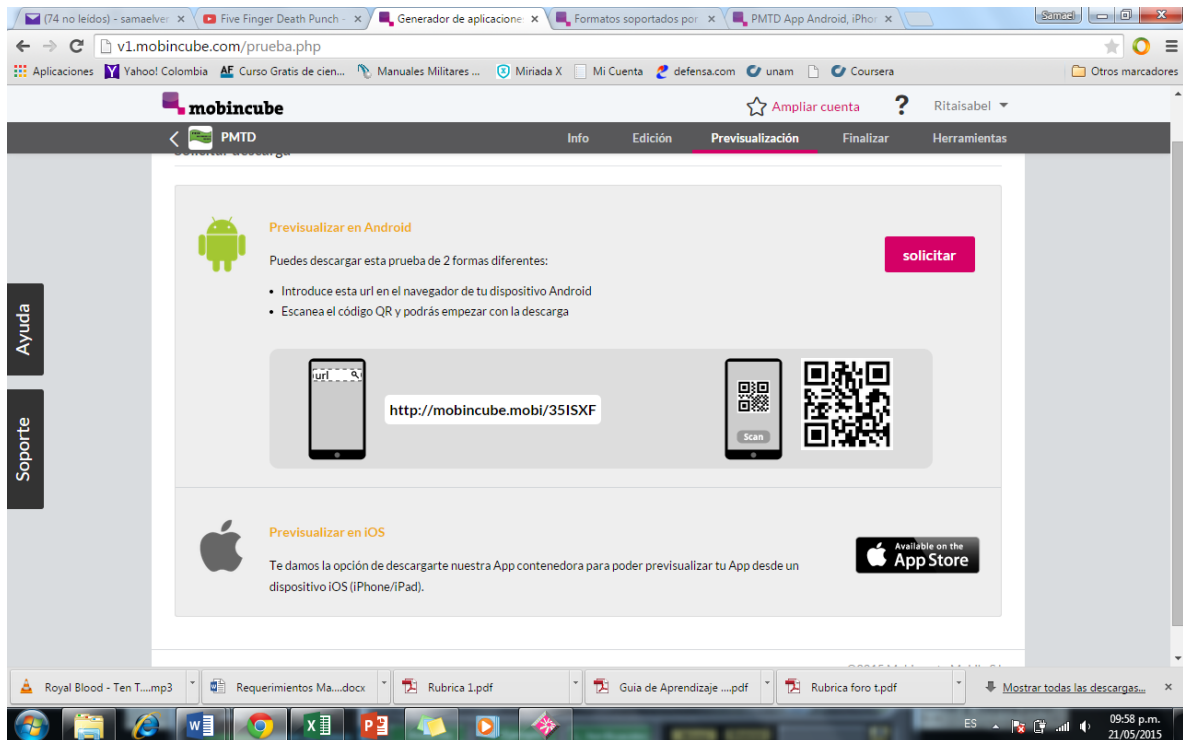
(74 no leídos) - samaelve ×
Five Finger Death Punch - ×
Generador de aplicacione ×
Formatos soportados por ×
PMTD App Android, iPhon ×
Samael
v1.mobincube.com/prueba.php
Aplicaciones Yahoo! Colombia Curso Gratis de cien... Manuales Militares ... Miriada X Mi Cuenta defensa.com unam Coursera Otros marcadores

mobincube
Ampliar cuenta ? Ritaisabel
PMTD
Info Edición Previsualización Finalizar Herramientas
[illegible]

Ayuda
Soporte

Previsualizar en Android
Puedes descargar esta prueba de 2 formas diferentes:
• Introduce esta url en el navegador de tu dispositivo Android
• Escanea el código QR y podrás empezar con la descarga
solicitar
url
http://mobincube.mobi/35ISXF
Scan

Previsualizar en iOS
Te damos la opción de descargarte nuestra App contenedora para poder previsualizar tu App desde un dispositivo iOS (iPhone/iPad).
Available on the App Store

Royal Blood - Ten T....mp3
Requerimientos Ma....docx
Rubrica 1.pdf
Guia de Aprendizaje ....pdf
Rubrica foro t.pdf
Mostrar todas las descargas...
ES
09:58 p.m.
21/05/2015